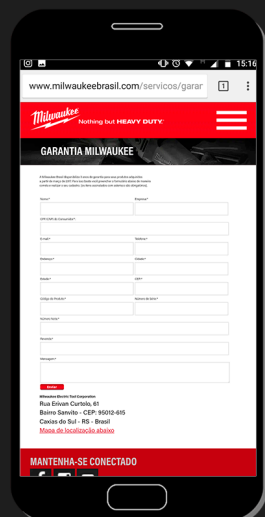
15:16

www.milwaukeebrasil.com/servicos/garar

1

Milwaukee

Nothing but HEAVY DUTY.

GARANTIA MILWAUKEE

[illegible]

Nome*

Empresa*

CPF/CNPJ do Comprador*

E-mail*

Telefone*

Endereço*

Cidade*

Estado*

CEP*

Código do Produto*

Número de Série*

Número Nota*

Revenda*

Mensagem*

Enviar

Milwaukee Electric Tool Corporation

Rua Erivan Curtolo, 61

Bairro Sanvito - CEP: 95012-615

Caxias do Sul - RS - Brasil

Mapa de localização abaixo

MANTENHA-SE CONECTADO